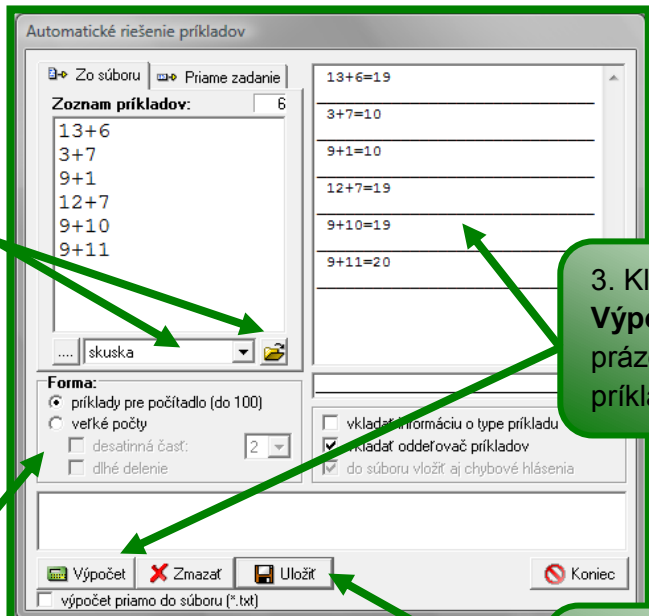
Automatické riešenie príkladov

Zo súboru | Priame zadanie

Zoznam príkladov: 6

13+6
3+7
9+1
12+7
9+10
9+11

....
skuska

13+6=19
3+7=10
9+1=10
12+7=19
9+10=19
9+11=20

3. Kl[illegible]
Výpo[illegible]
práz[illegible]
príkla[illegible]

Forma:
príklady pre počítadlo (do 100)
veľké počty
desatinná časť: 2
dlhé delenie

vkladať informáciu o type príkladu
vkladať oddeľovač príkladov
do súboru vložiť aj chybové hlásenia

Výpočet
Zmazať
Uložiť
Koniec
výpočet priamo do súboru (*.txt)